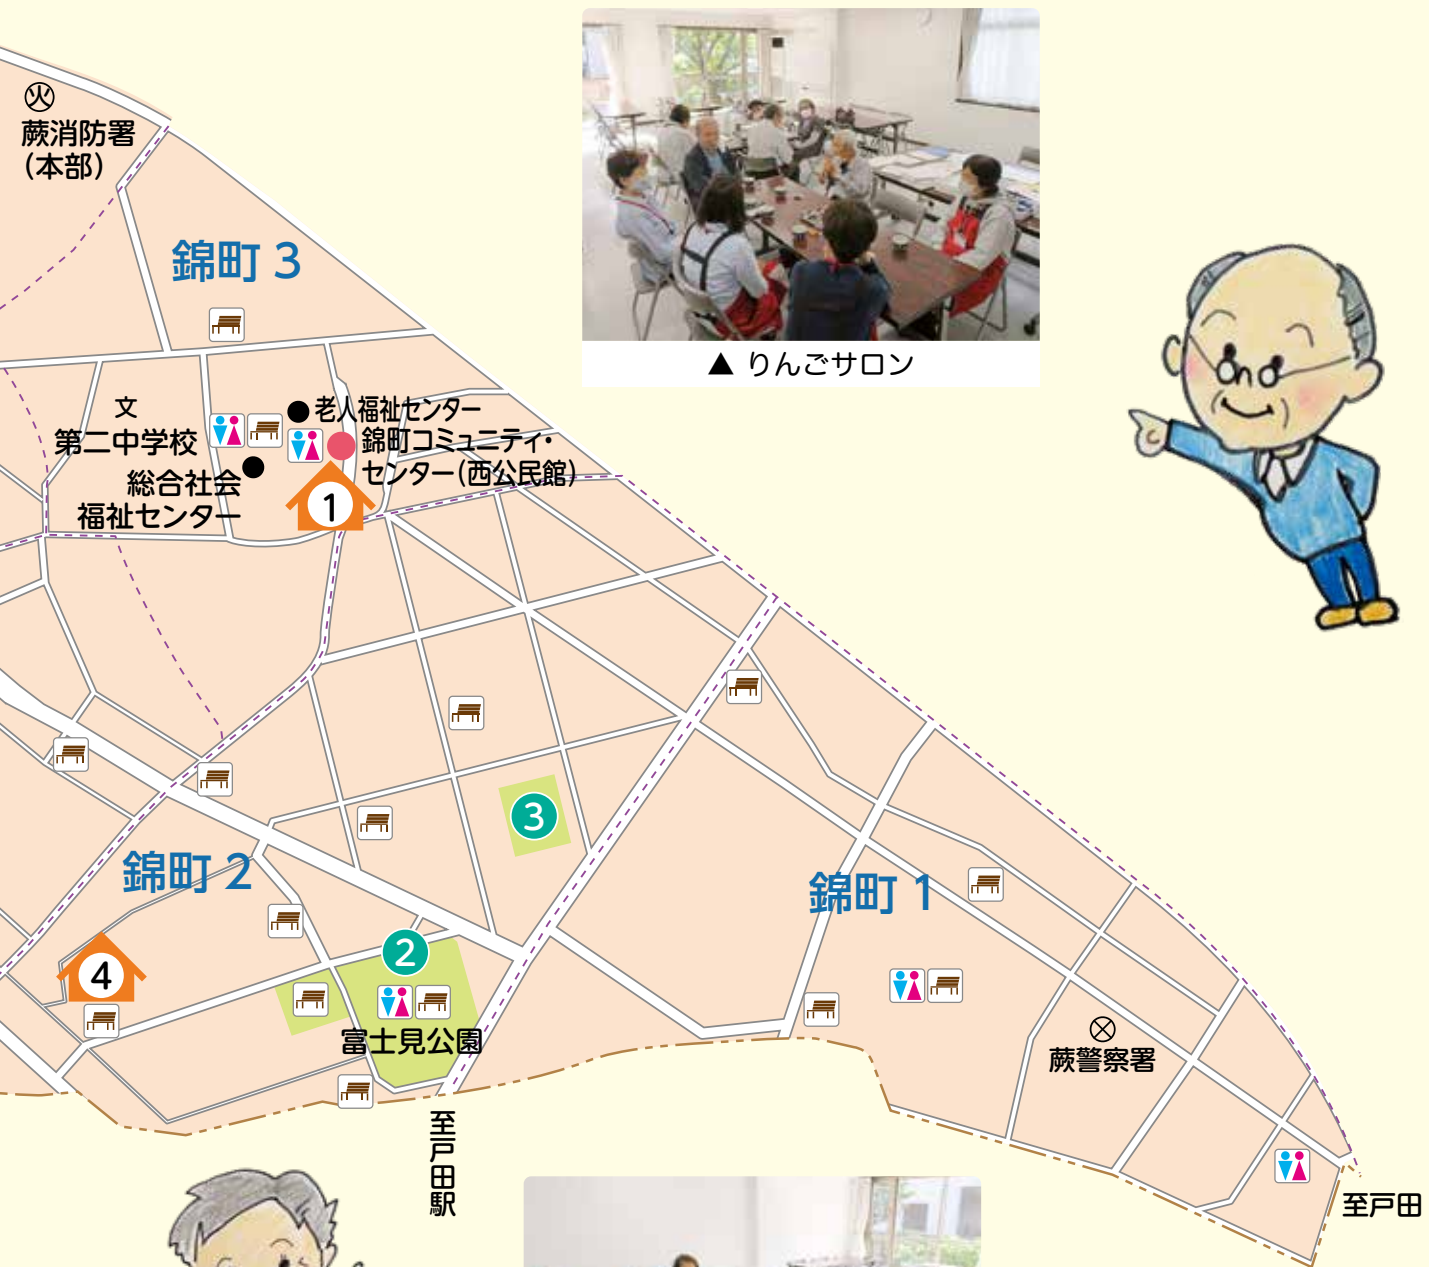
㊋
蕨消防署
(本部)

錦町 3

文
第二中学校

●老人福祉センター
錦町コミュニティ・センター(西公民館)

総合社会福祉センター●

1

▲ りんごサロン

3

錦町 2

2

4

富士見公園

至戸田駅

錦町 1

蕨警察署

至戸田